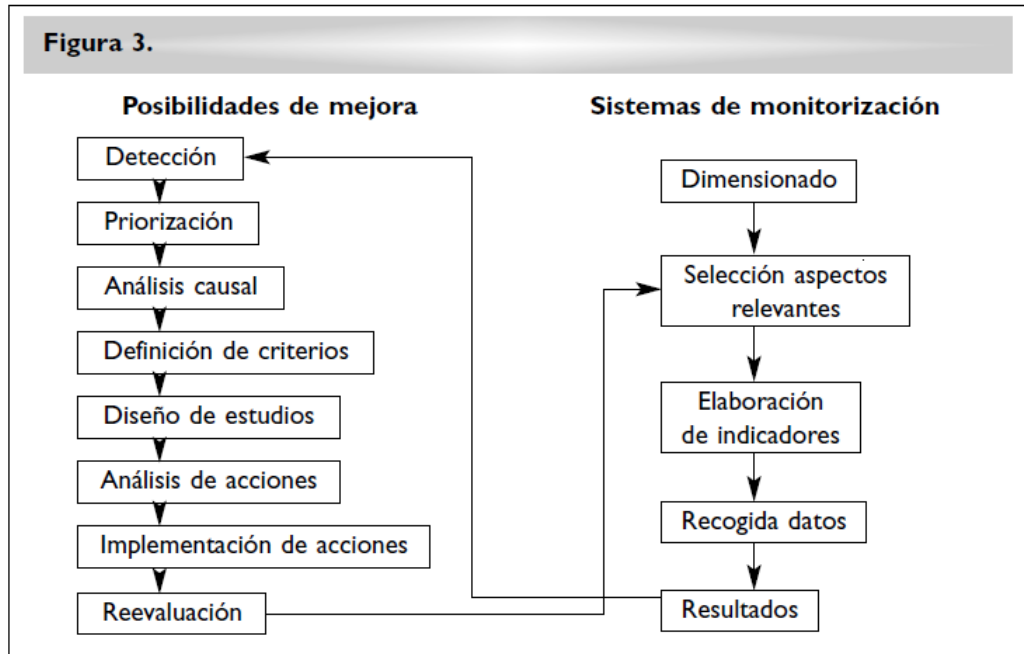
Figura 3.

Posibilidades de mejora

Detección

Priorización

Análisis causal

Definición de criterios

Diseño de estudios

Análisis de acciones

Implementación de acciones

Reevaluación

Sistemas de monitorización

Dimensionado

Selección aspectos relevantes

Elaboración de indicadores

Recogida datos

Resultados